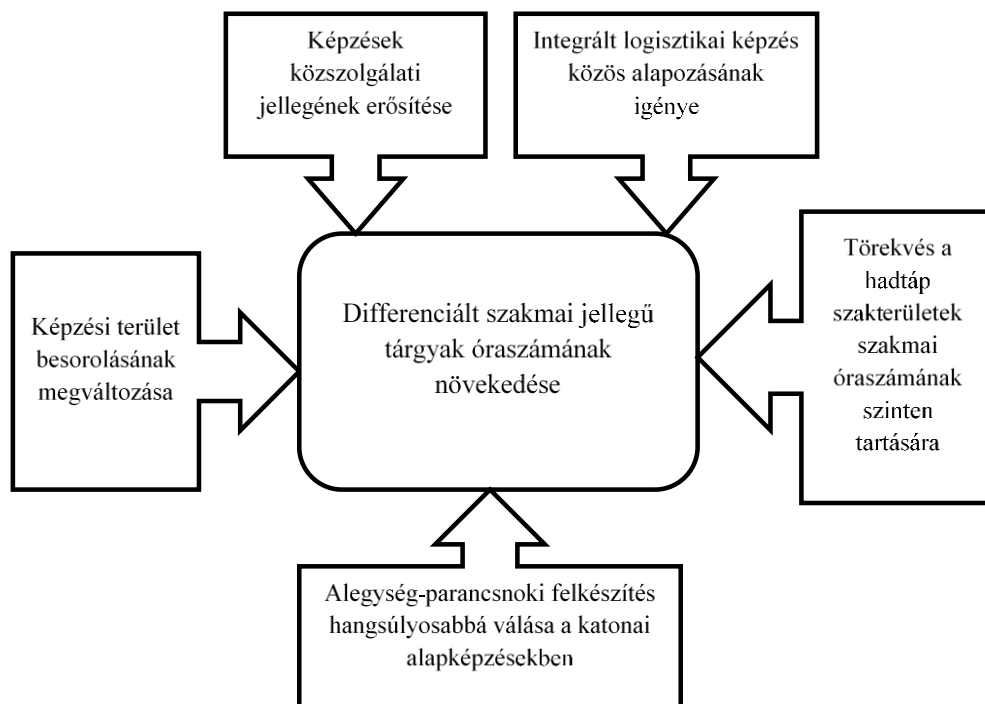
Képzések közszolgálati jellegének erősítése

Integrált logisztikai képzés közös alapozásának igénye

Képzési terület besorolásának megváltozása

Differenciált szakmai jellegű tárgyak óraszámának növekedése

Törekvés a hadtáp szakterületek szakmai óraszámának szinten tartására

Alegység-parancsnoki felkészítés hangsúlyosabbá válása a katonai alapképzésekben